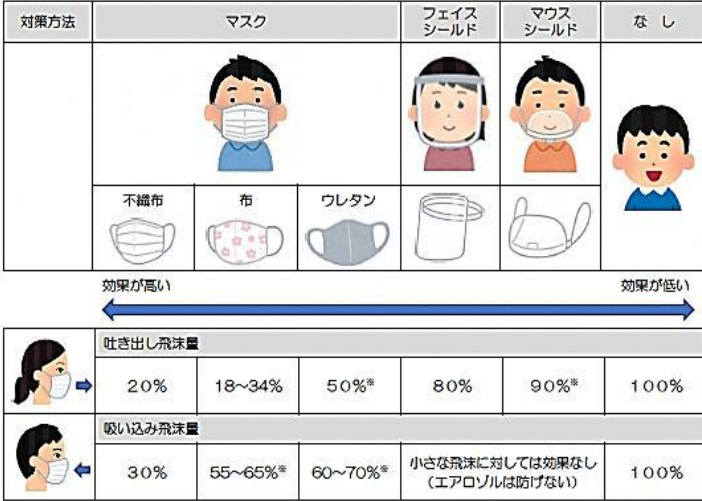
| 対策方法 | マスク | | | フェイスシールド | マウスシールド | なし |
|---|---|---|---|---|---|---|
| | 不織布 | 布 | ウレタン | | | |

効果が高い　効果が低い

| | 吐き出し飛沫量 | | | | | |
|---|---|---|---|---|---|---|
| | 20% | 18~34% | 50%※ | 80% | 90%※ | 100% |
| | 吸い込み飛沫量 | | | | | |
| | 30% | 55~65%※ | 60~70%※ | 小さな飛沫に対しては効果なし（エアロゾルは防げない） | | 100% |